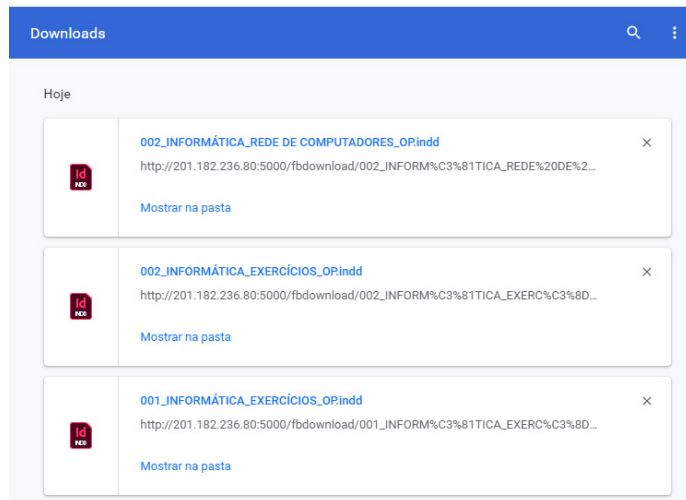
Downloads

Hoje

Id INDD

002_INFORMÁTICA_REDE DE COMPUTADORES_OP.indd

http://201.182.236.80:5000/fbdownload/002_INFORM%C3%81TICA_REDE%20DE%2...

Mostrar na pasta

×

Id INDD

002_INFORMÁTICA_EXERCÍCIOS_OP.indd

http://201.182.236.80:5000/fbdownload/002_INFORM%C3%81TICA_EXERC%C3%8D...

Mostrar na pasta

×

Id INDD

001_INFORMÁTICA_EXERCÍCIOS_OP.indd

http://201.182.236.80:5000/fbdownload/001_INFORM%C3%81TICA_EXERC%C3%8D...

Mostrar na pasta

×